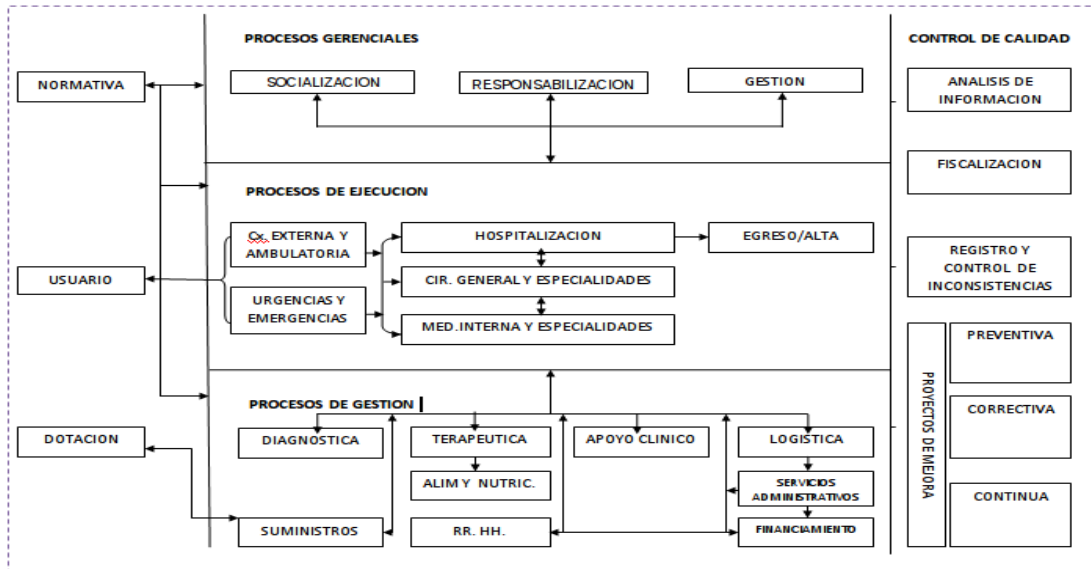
NORMATIVA

USUARIO

DOTACION

PROCESOS GERENCIALES

SOCIALIZACION

RESPONSABILIZACION

GESTION

PROCESOS DE EJECUCION

Cx. EXTERNA Y AMBULATORIA

URGENCIAS Y EMERGENCIAS

HOSPITALIZACION

CIR. GENERAL Y ESPECIALIDADES

MED. INTERNA Y ESPECIALIDADES

EGRESO/ALTA

PROCESOS DE GESTION

DIAGNOSTICA

TERAPEUTICA

ALIM Y NUTRIC.

APOYO CLINICO

LOGISTICA

SERVICIOS ADMINISTRATIVOS

FINANCIAMIENTO

SUMINISTROS

RR. HH.

CONTROL DE CALIDAD

ANALISIS DE INFORMACION

FISCALIZACION

REGISTRO Y CONTROL DE INCONSISTENCIAS

PROYECTOS DE MEJORA

PREVENTIVA

CORRECTIVA

CONTINUA